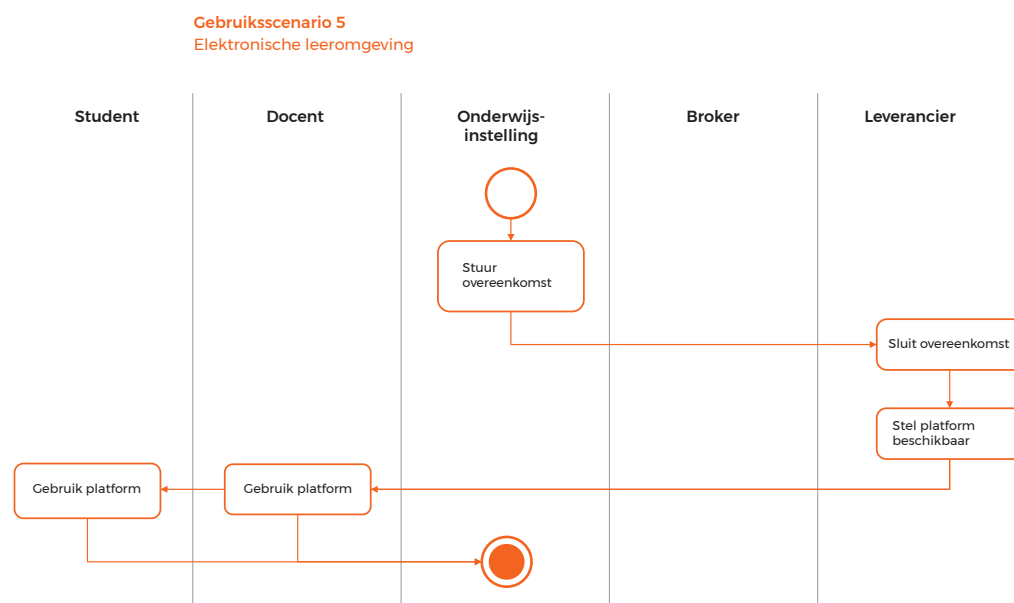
**Gebruiksscenario 5**
Elektronische leeromgeving

| Student | Docent | Onderwijsinstelling | Broker | Leverancier |
|---|---|---|---|---|

Stuur overeenkomst

Sluit overeenkomst

Stel platform beschikbaar

Gebruik platform

Gebruik platform